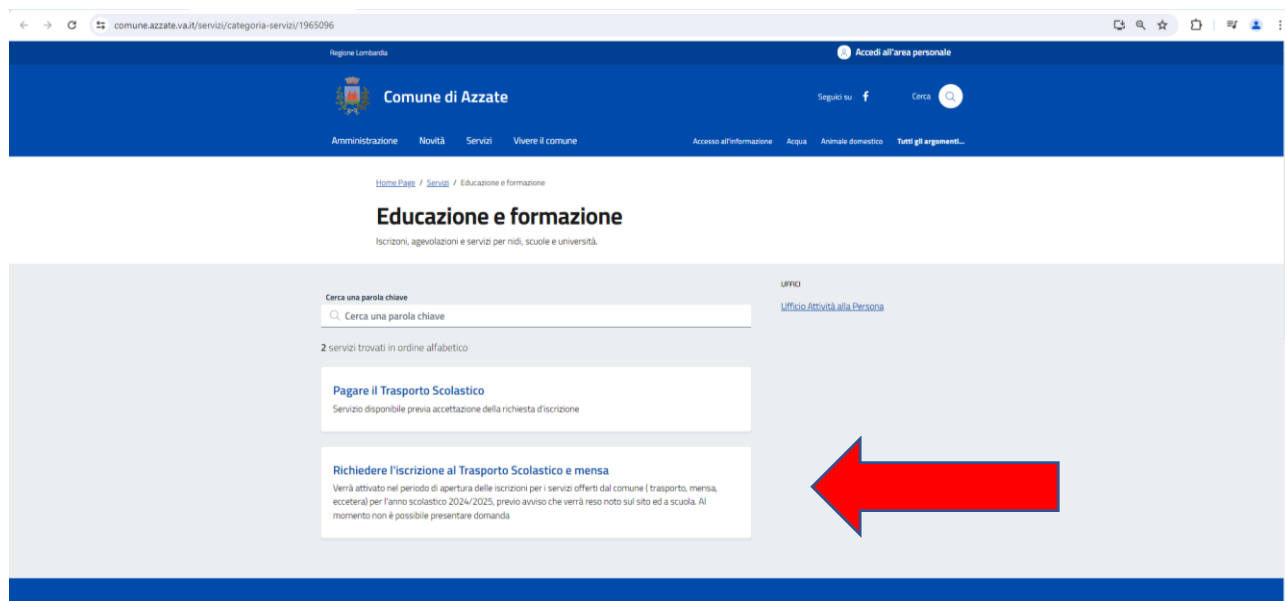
comune.azzate.va.it/servizi/categoria-servizi/1965096

Regione Lombardia

Accedi all'area personale

Comune di Azzate

Seguici su

Cerca

Amministrazione Novità Servizi Vivere il comune

Accesso all'informazione Acqua Animale domestico Tutti gli argomenti...

Home Page / Servizi / Educazione e formazione

Educazione e formazione

Iscrizoni, agevolazioni e servizi per nidi, scuole e università.

Cerca una parola chiave

Cerca una parola chiave

2 servizi trovati in ordine alfabetico

Pagare il Trasporto Scolastico

Servizio disponibile previa accettazione della richiesta d'iscrizione

Richiedere l'iscrizione al Trasporto Scolastico e mensa

Verrà attivato nel periodo di apertura delle iscrizioni per i servizi offerti dal comune ( trasporto, mensa, eccetera) per l'anno scolastico 2024/2025, previo avviso che verrà reso noto sul sito ed a scuola. Al momento non è possibile presentare domanda

UFFICI

Ufficio Attività alla Persona